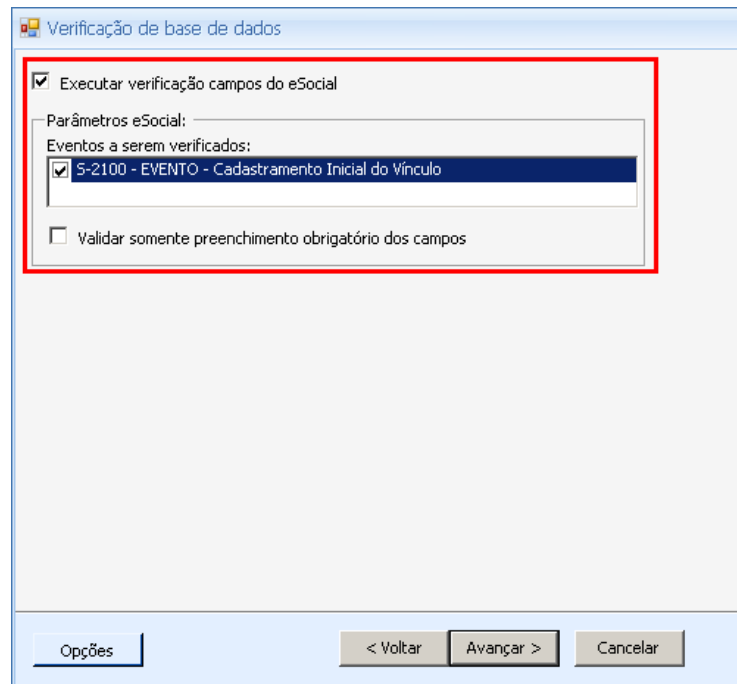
Verificação de base de dados

Executar verificação campos do eSocial

Parâmetros eSocial:

Eventos a serem verificados:

S-2100 - EVENTO - Cadastramento Inicial do Vínculo

Validar somente preenchimento obrigatório dos campos

Opções

< Voltar

Avançar >

Cancelar